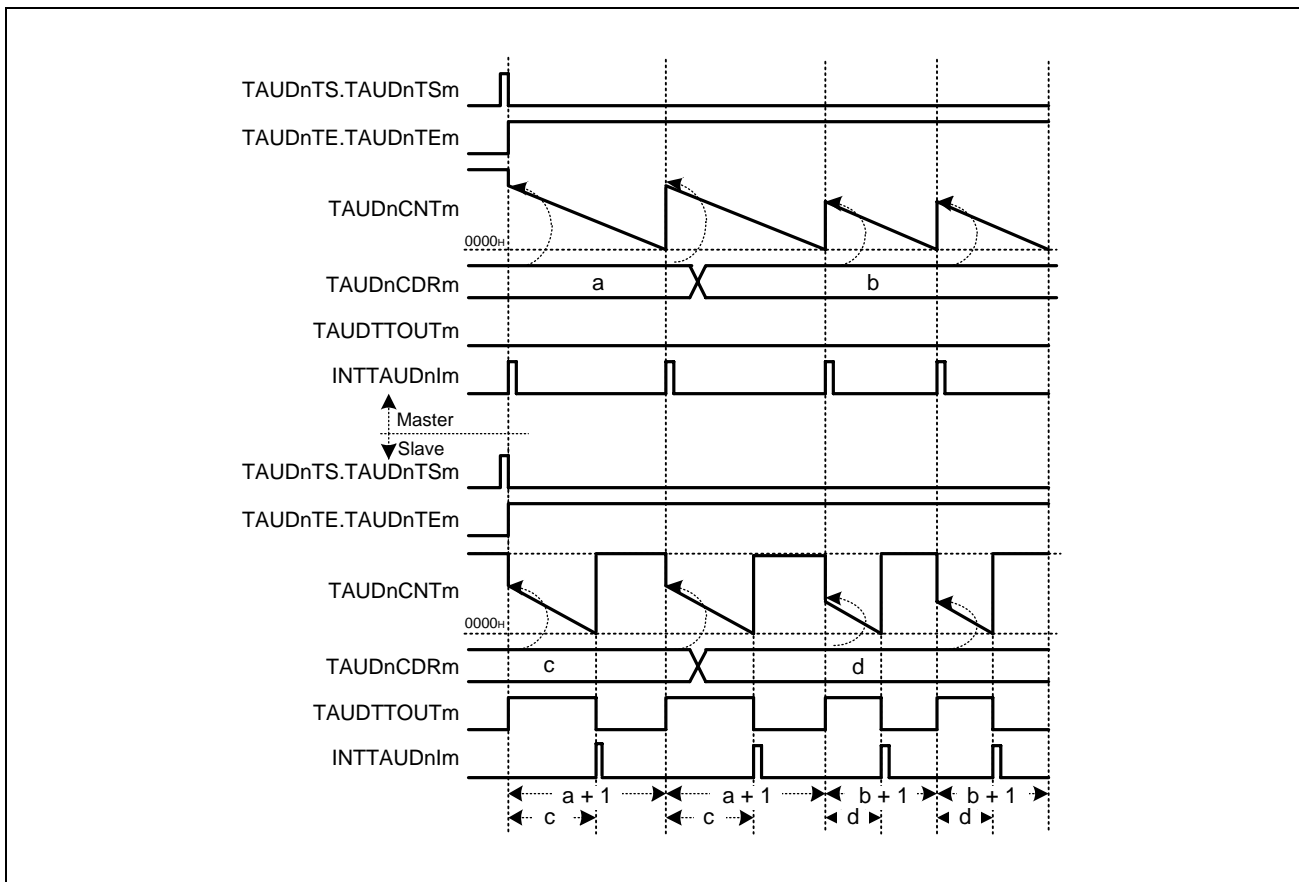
TAUDnTS.TAUDnTSm

TAUDnTE.TAUDnTEm

TAUDnCNTm

0000$_H$

TAUDnCDRm

a

b

TAUDTTOUTm

INTTAUDnIm

Master

Slave

TAUDnTS.TAUDnTSm

TAUDnTE.TAUDnTEm

TAUDnCNTm

0000$_H$

TAUDnCDRm

c

d

TAUDTTOUTm

INTTAUDnIm

a + 1

a + 1

b + 1

b + 1

c

c

d

d